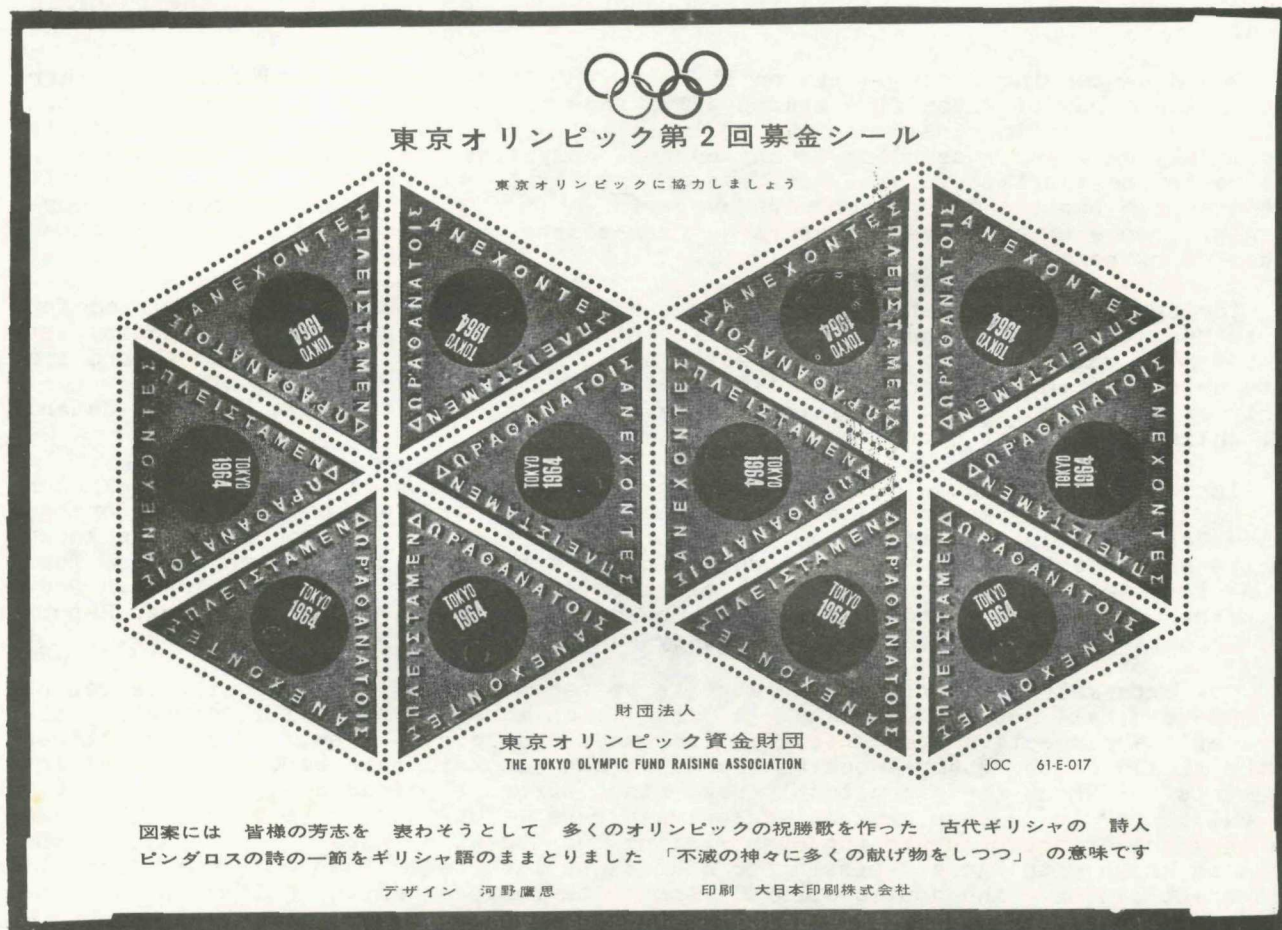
東京オリンピック第2回募金シール

東京オリンピックに協力しましょう

ΑΝΕΧΟΝΤΕΣ ΠΛΕΙΣΤΑΜΕΝΔ ΩΡΑΘΑΝΑΤΟΙΣ
TOKYO 1964

ΑΝΕΧΟΝΤΕΣ ΠΛΕΙΣΤΑΜΕΝΔ ΩΡΑΘΑΝΑΤΟΙΣ
TOKYO 1964

ΑΝΕΧΟΝΤΕΣ ΠΛΕΙΣΤΑΜΕΝΔ ΩΡΑΘΑΝΑΤΟΙΣ
TOKYO 1964

ΑΝΕΧΟΝΤΕΣ ΠΛΕΙΣΤΑΜΕΝΔ ΩΡΑΘΑΝΑΤΟΙΣ
TOKYO 1964

ΑΝΕΧΟΝΤΕΣ ΠΛΕΙΣΤΑΜΕΝΔ ΩΡΑΘΑΝΑΤΟΙΣ
TOKYO 1964

ΑΝΕΧΟΝΤΕΣ ΠΛΕΙΣΤΑΜΕΝΔ ΩΡΑΘΑΝΑΤΟΙΣ
TOKYO 1964

ΑΝΕΧΟΝΤΕΣ ΠΛΕΙΣΤΑΜΕΝΔ ΩΡΑΘΑΝΑΤΟΙΣ
TOKYO 1964

ΑΝΕΧΟΝΤΕΣ ΠΛΕΙΣΤΑΜΕΝΔ ΩΡΑΘΑΝΑΤΟΙΣ
TOKYO 1964

ΑΝΕΧΟΝΤΕΣ ΠΛΕΙΣΤΑΜΕΝΔ ΩΡΑΘΑΝΑΤΟΙΣ
TOKYO 1964

ΑΝΕΧΟΝΤΕΣ ΠΛΕΙΣΤΑΜΕΝΔ ΩΡΑΘΑΝΑΤΟΙΣ
TOKYO 1964

ΑΝΕΧΟΝΤΕΣ ΠΛΕΙΣΤΑΜΕΝΔ ΩΡΑΘΑΝΑΤΟΙΣ
TOKYO 1964

ΑΝΕΧΟΝΤΕΣ ΠΛΕΙΣΤΑΜΕΝΔ ΩΡΑΘΑΝΑΤΟΙΣ
TOKYO 1964

財団法人
東京オリンピック資金財団
THE TOKYO OLYMPIC FUND RAISING ASSOCIATION

JOC 61-E-017

図案には 皆様の芳志を 表わそうとして 多くのオリンピックの祝勝歌を作った 古代ギリシャの 詩人ピンダロスの詩の一節をギリシャ語のままとりました 「不滅の神々に多くの献げ物をしつつ」 の意味です

デザイン 河野鷹思

印刷 大日本印刷株式会社